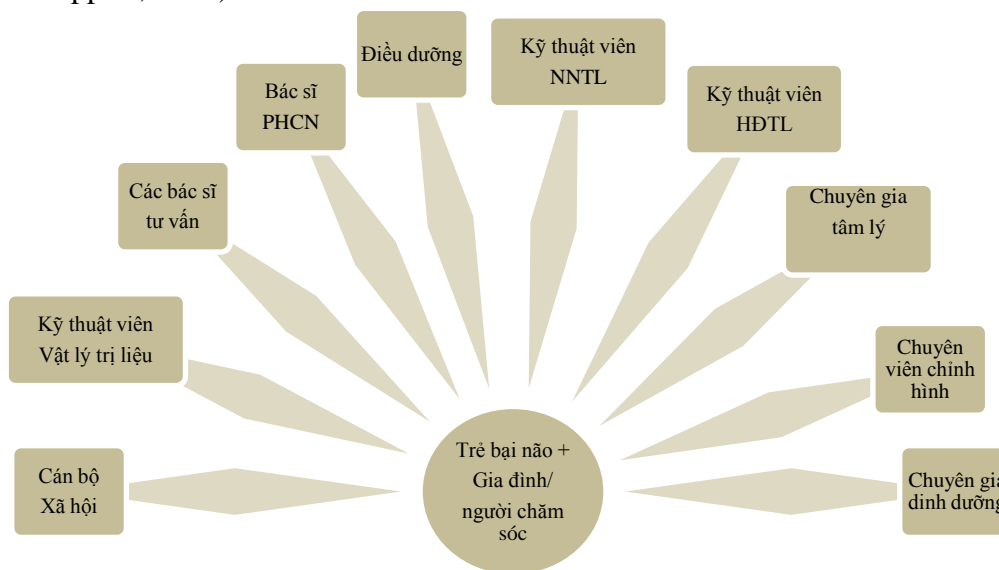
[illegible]

Điều dưỡng

Kỹ thuật viên NNTL

Bác sĩ PHCN

Kỹ thuật viên HĐTL

Các bác sĩ tư vấn

Chuyên gia tâm lý

Kỹ thuật viên Vật lý trị liệu

Chuyên viên chỉnh hình

Cán bộ Xã hội

Trẻ bại não + Gia đình/ người chăm sóc

Chuyên gia dinh dưỡng